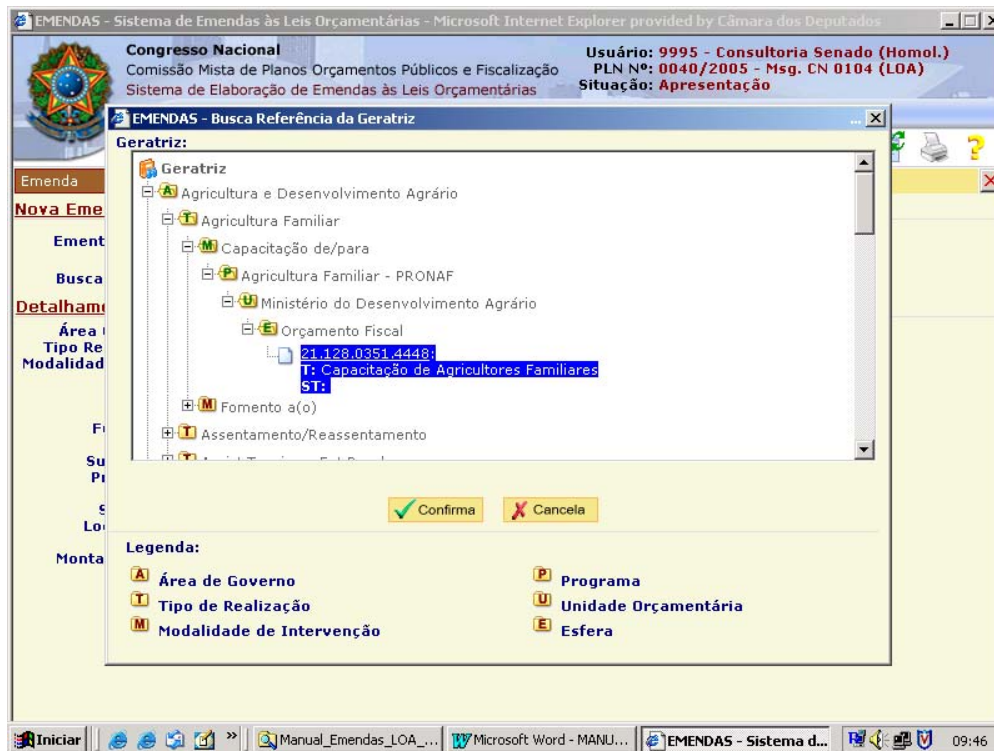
EMENDAS - Sistema de Emendas às Leis Orçamentárias - Microsoft Internet Explorer provided by Câmara dos Deputados

Congresso Nacional
Comissão Mista de Planos Orçamentos Públicos e Fiscalização
Sistema de Elaboração de Emendas às Leis Orçamentárias

Usuário: 9995 - Consultoria Senado (Homol.)
PLN Nº: 0040/2005 - Msg. CN 0104 (LOA)
Situação: Apresentação

Emenda
Nova Eme
Ement
Busca
Detalham
Área
Tipo Re
Modalidad
Fi
Su
Pr
S
Lo
Monta

EMENDAS - Busca Referência da Geratriz

Geratriz:

Geratriz
A Agricultura e Desenvolvimento Agrário
T Agricultura Familiar
M Capacitação de/para
P Agricultura Familiar - PRONAF
U Ministério do Desenvolvimento Agrário
E Orçamento Fiscal
21.128.0351.4448:
T: Capacitação de Agricultores Familiares
ST:
M Fomento a(o)
T Assentamento/Reassentamento
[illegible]

Confirma
Cancela

Legenda:
A Área de Governo
T Tipo de Realização
M Modalidade de Intervenção
P Programa
U Unidade Orçamentária
E Esfera

Iniciar
Manual_Emendas_LOA_...
Microsoft Word - MANU...
EMENDAS - Sistema d...
09:46